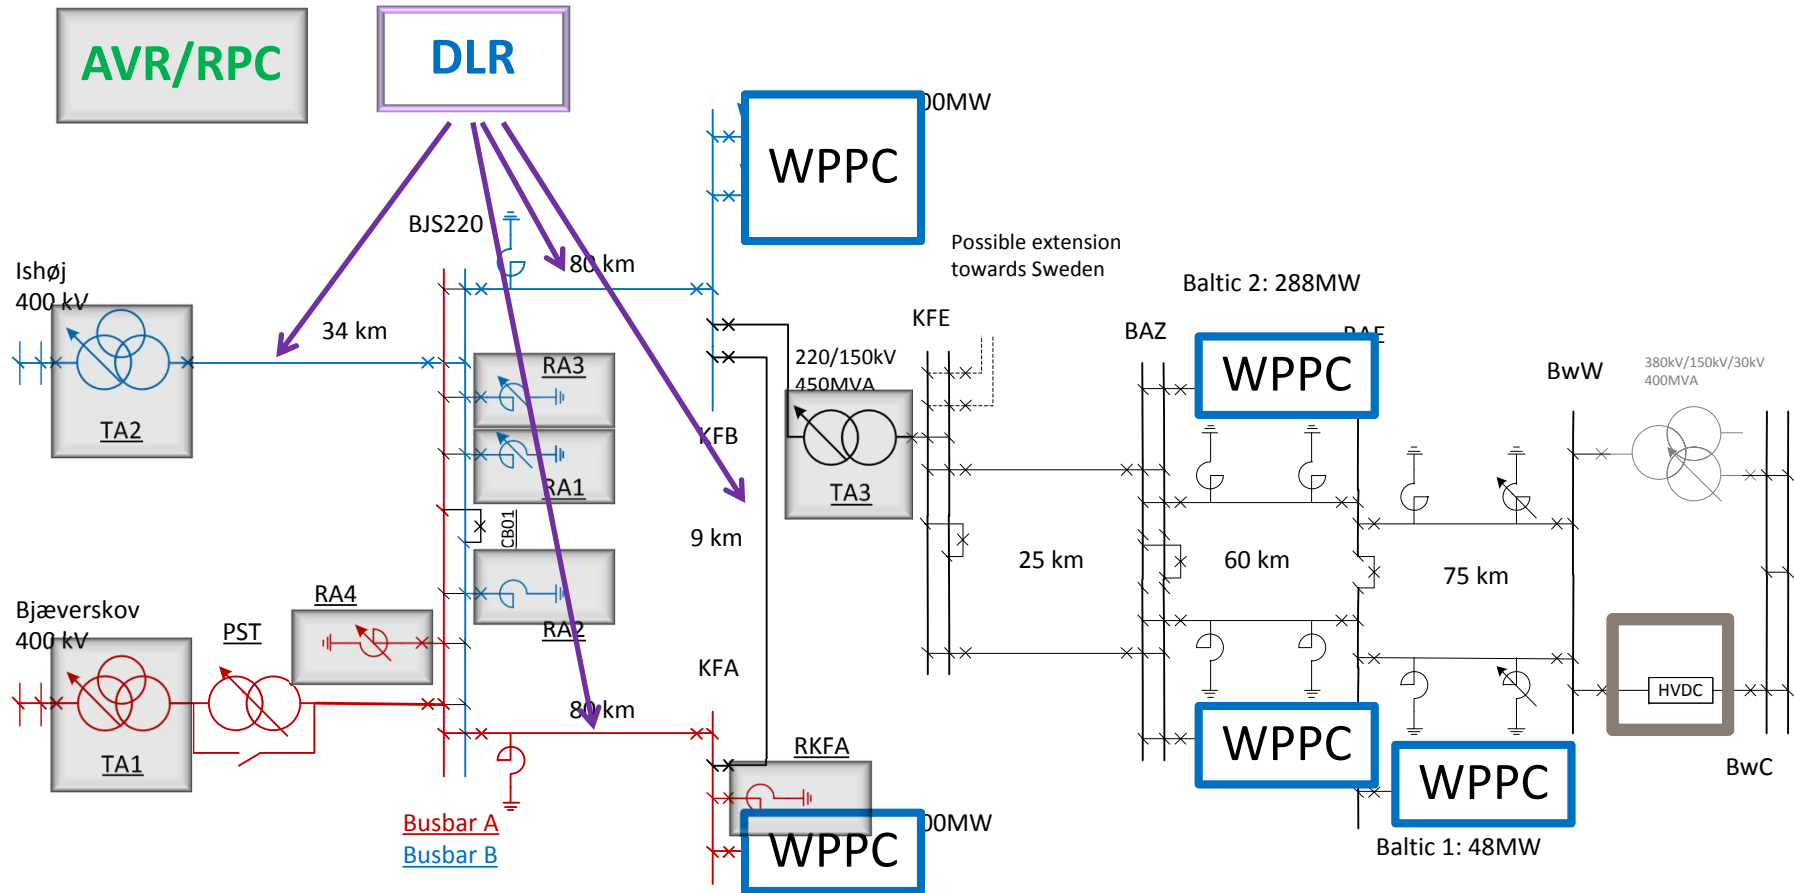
AVR/RPC

DLR

WPPC

00MW

BJS220

80 km

Possible extension towards Sweden

Baltic 2: 288MW

Ishøj 400 kV

34 km

KFE

BAZ

BAE

WPPC

220/150kV 450MVA

BwW

380kV/150kV/30kV 400MVA

RA3

TA2

KFB

RA1

TA3

CB01

9 km

25 km

60 km

75 km

Bjæverskov 400 kV

RA4

PST

RA2

KFA

HVDC

80 km

TA1

RKFA

WPPC

WPPC

BwC

Busbar A

Busbar B

WPPC

00MW

Baltic 1: 48MW